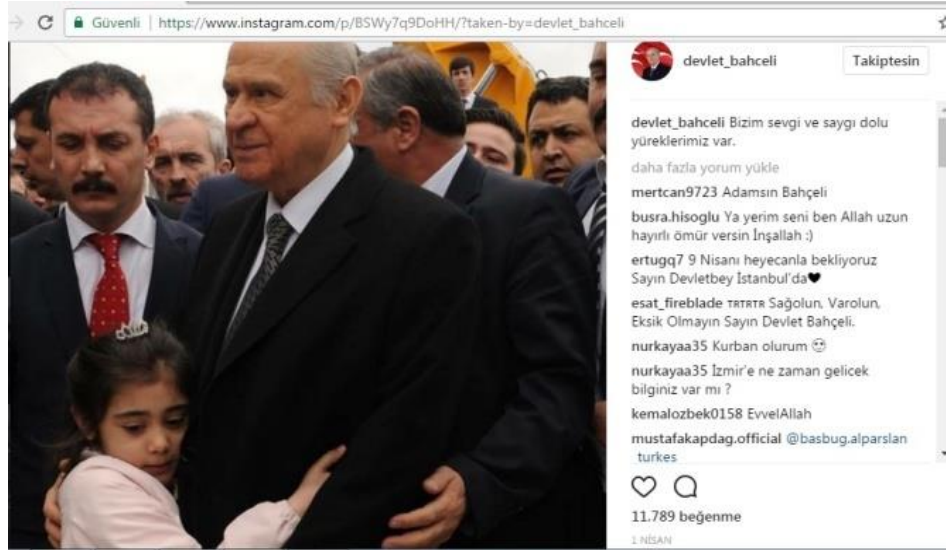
Güvenli | https://www.instagram.com/p/BSWy7q9DoHH/?taken-by=devlet_bahceli

devlet_bahceli Takiptesin

devlet_bahceli Bizim sevgi ve saygı dolu yüreklerimiz var.

daha fazla yorum yükle

mertcan9723 Adamsın Bahçeli

busra.hisoglu Ya yerim seni ben Allah uzun hayırlı ömür versin İnşallah :)

ertugq7 9 Nisanı heyecanla bekliyoruz Sayın Devletbey İstanbul'da❤

esat_fireblade TRTRTR Sağolun, Varolun, Eksik Olmayın Sayın Devlet Bahçeli.

nurkayaa35 Kurban olurum 😌

nurkayaa35 İzmir'e ne zaman gelicek bilginiz var mı ?

kemalozbek0158 EvvelAllah

mustafakapdag.official @basbug.alparslan turkes

11.789 beğenme

1 NİSAN